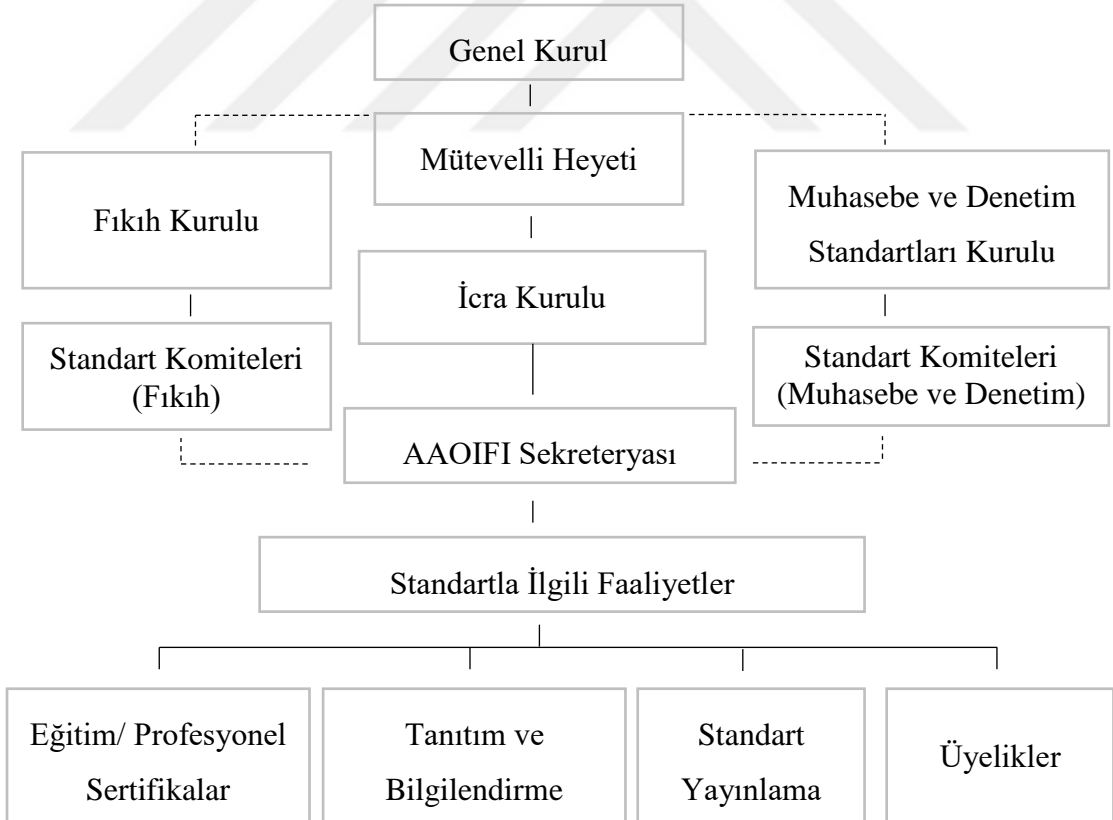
Genel Kurul

Fıkıh Kurulu

Mütevelli Heyeti

Muhasebe ve Denetim Standartları Kurulu

İcra Kurulu

Standart Komiteleri (Fıkıh)

Standart Komiteleri (Muhasebe ve Denetim)

AAOIFI Sekreteryası

Standartla İlgili Faaliyetler

Eğitim/ Profesyonel Sertifikalar

Tanıtım ve Bilgilendirme

Standart Yayınlama

Üyelikler